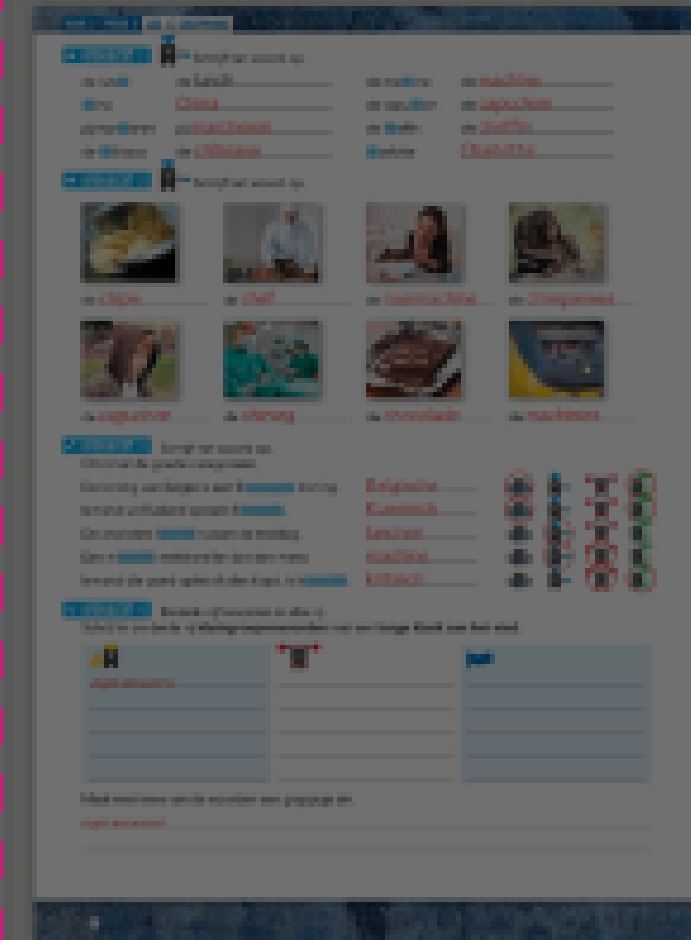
de Bandit
China
machines
chinees
machine
capuchon
chef
Charlotte
chips
chef
chocolade
champignon
capuchon
chirurg
chocolade
machines
Belgische
Kroatisch
tandem
machine
hoog
Eigen antwoord
Eigen antwoord